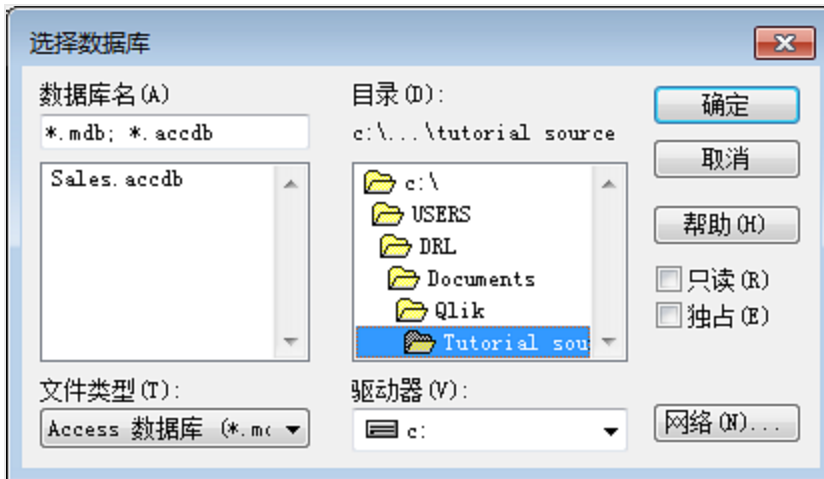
选择数据库

数据库名(A)

*.mdb; *.accdb

Sales.accdb

文件类型(T):

Access 数据库 (*.mc

目录(D):

c:\...\tutorial source

c:\

USERS

DRL

Documents

Qlik

Tutorial sou

驱动器(V):

c:

确定

取消

帮助(H)

只读(R)

独占(E)

网络(N)...